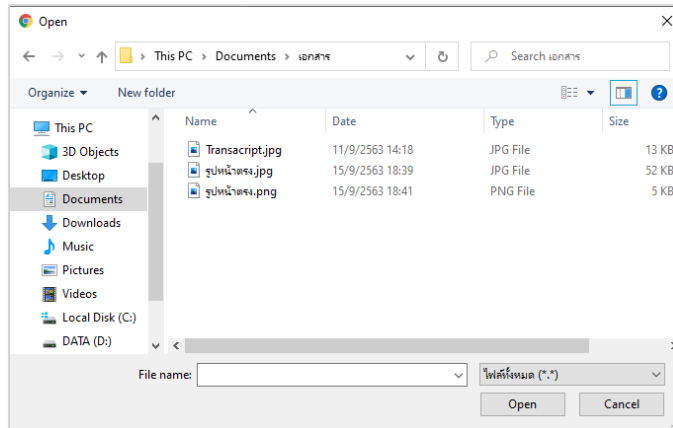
Open

This PC › Documents › เอกสาร

Search เอกสาร

Organize ▾ New folder

| Name | Date | Type | Size |
|---|---|---|---|
| Transacript.jpg | 11/9/2563 14:18 | JPG File | 13 KB |
| รูปหน้าตรง.jpg | 15/9/2563 18:39 | JPG File | 52 KB |
| รูปหน้าตรง.png | 15/9/2563 18:41 | PNG File | 5 KB |

This PC
3D Objects
Desktop
Documents
Downloads
Music
Pictures
Videos
Local Disk (C:)
DATA (D:)

File name:

ไฟล์ทั้งหมด (*.*)

Open

Cancel